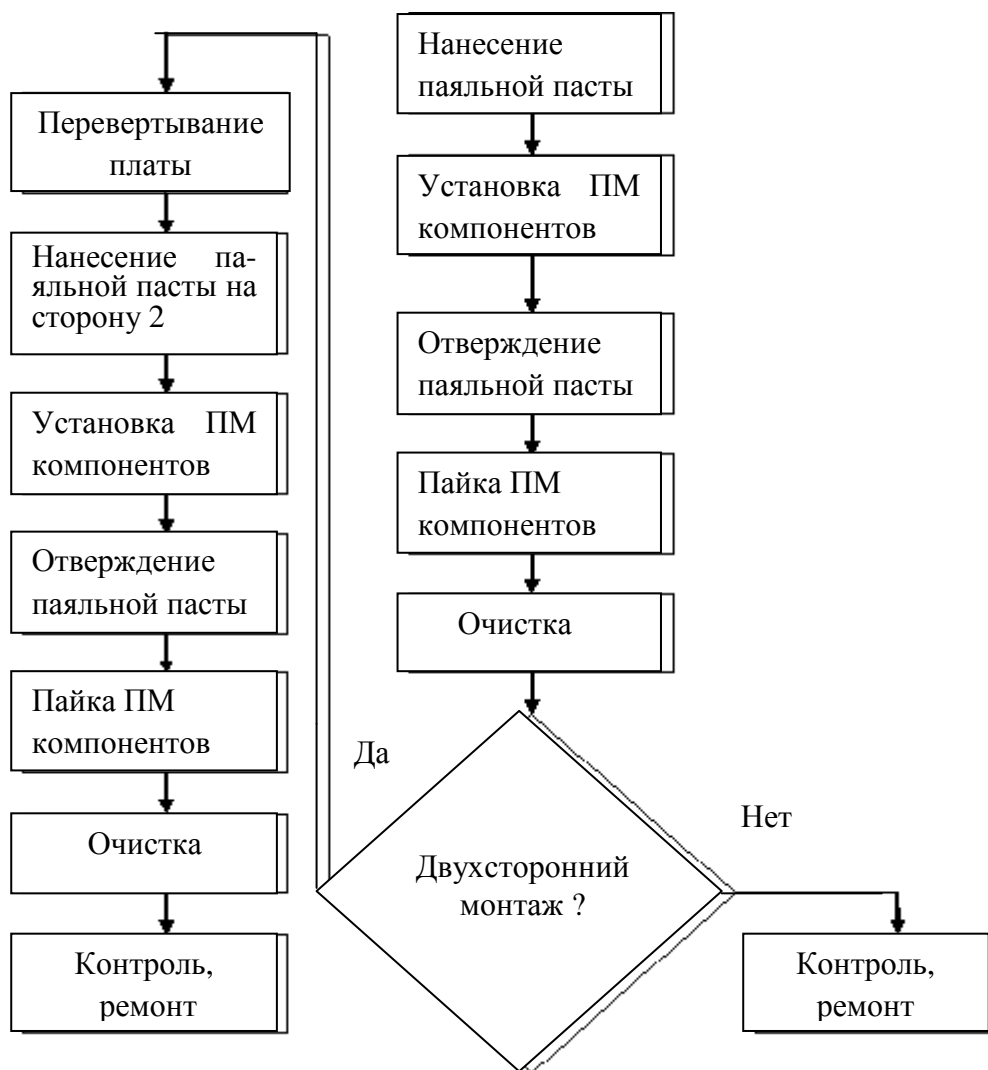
Нанесение паяльной пасты

Установка ПМ компонентов

Отверждение паяльной пасты

Пайка ПМ компонентов

Очистка

Двухсторонний монтаж ?

Да

Нет

Контроль, ремонт

Перевертывание платы

Нанесение паяльной пасты на сторону 2

Установка ПМ компонентов

Отверждение паяльной пасты

Пайка ПМ компонентов

Очистка

Контроль, ремонт